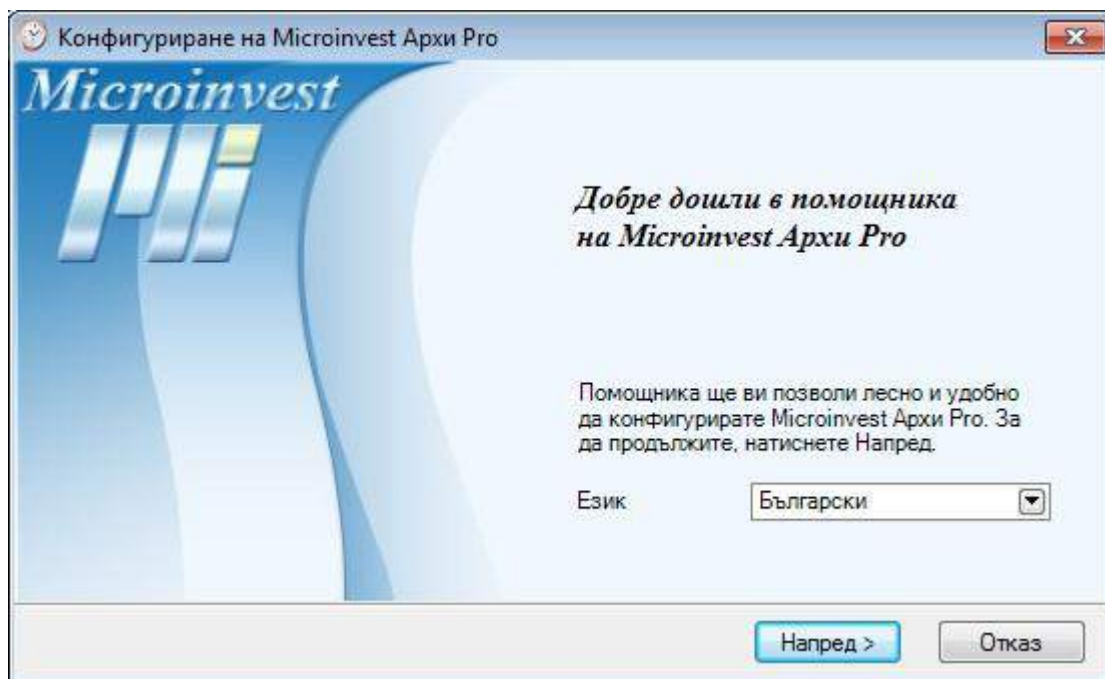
Конфигуриране на Microinvest Архи Pro

Microinvest

Добре дошли в помощника на Microinvest Архи Pro

Помощника ще ви позволи лесно и удобно да конфигурирате Microinvest Архи Pro. За да продължите, натиснете Напред.

Език Български

Напред > Отказ